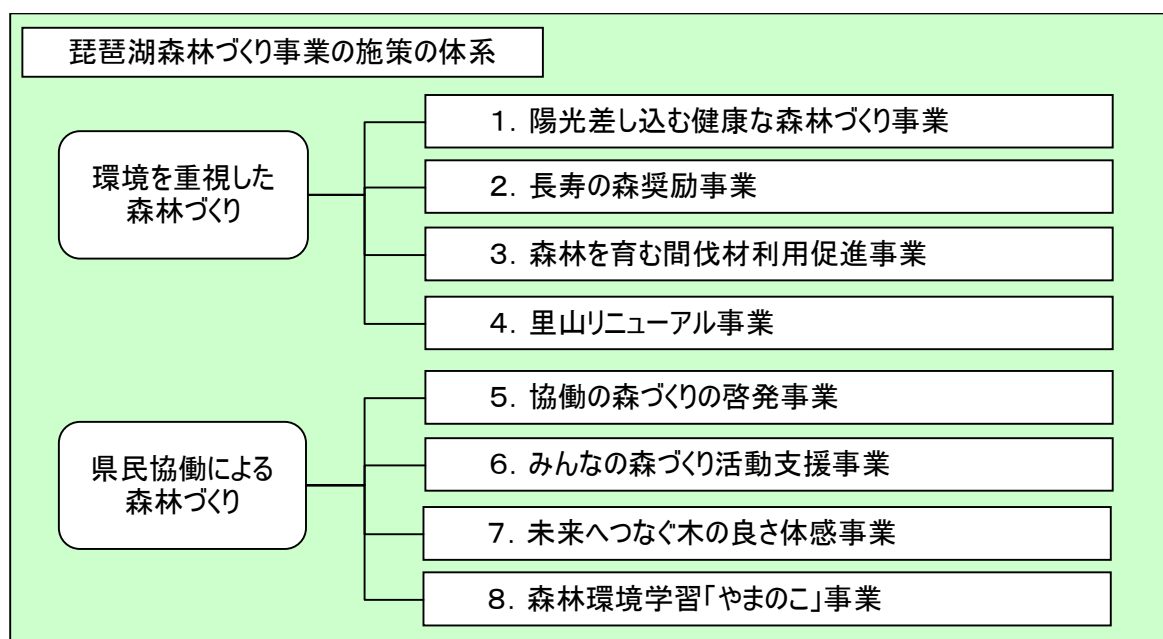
琵琶湖森林づくり事業の施策の体系

環境を重視した森林づくり

1. 陽光差し込む健康な森林づくり事業

2. 長寿の森奨励事業

3. 森林を育む間伐材利用促進事業

4. 里山リニューアル事業

県民協働による森林づくり

5. 協働の森づくりの啓発事業

6. みんなの森づくり活動支援事業

7. 未来へつなぐ木の良さ体感事業

8. 森林環境学習「やまのこ」事業